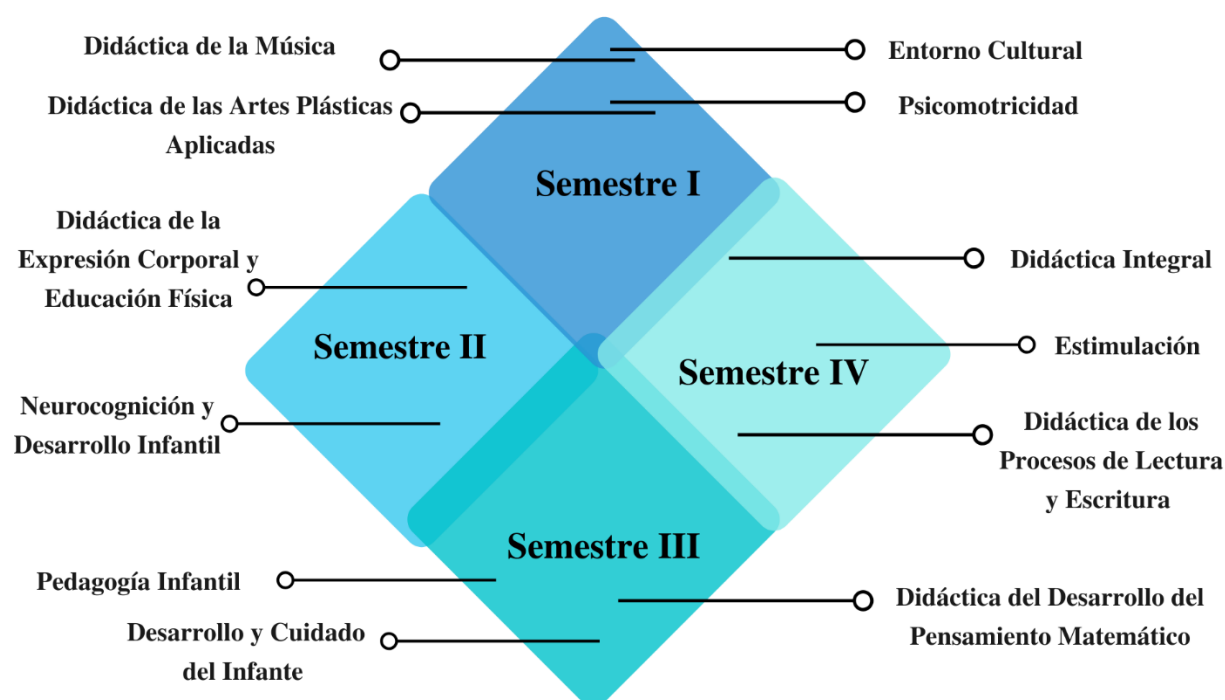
Didáctica de la Música

Entorno Cultural

Didáctica de las Artes Plásticas Aplicadas

Psicomotricidad

Semestre I

Didáctica de la Expresión Corporal y Educación Física

Didáctica Integral

Semestre II

Estimulación

Semestre IV

Neurocognición y Desarrollo Infantil

Didáctica de los Procesos de Lectura y Escritura

Semestre III

Pedagogía Infantil

Didáctica del Desarrollo del Pensamiento Matemático

Desarrollo y Cuidado del Infante